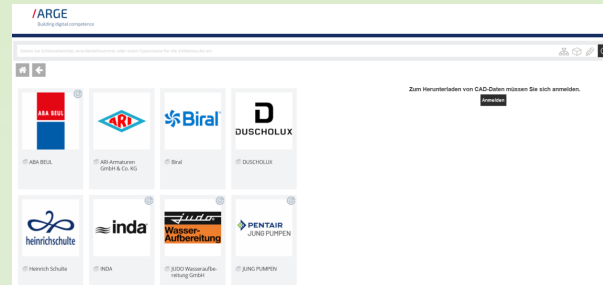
ARGE
Building digital competence

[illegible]

Zum Herunterladen von CAD-Daten müssen Sie sich anmelden.
Anmelden

ABA BEUL
ABA BEUL

ARI
ARI-Armaturen GmbH & Co. KG

Biral
Biral

DUSCHOLUX
DUSCHOLUX

heinrichschulte
Heinrich Schulte

inda
INDA

judo Wasser-Aufbereitung
JUDO Wasseraufbereitung GmbH

PENTAIR JUNG PUMPEN
JUNG PUMPEN